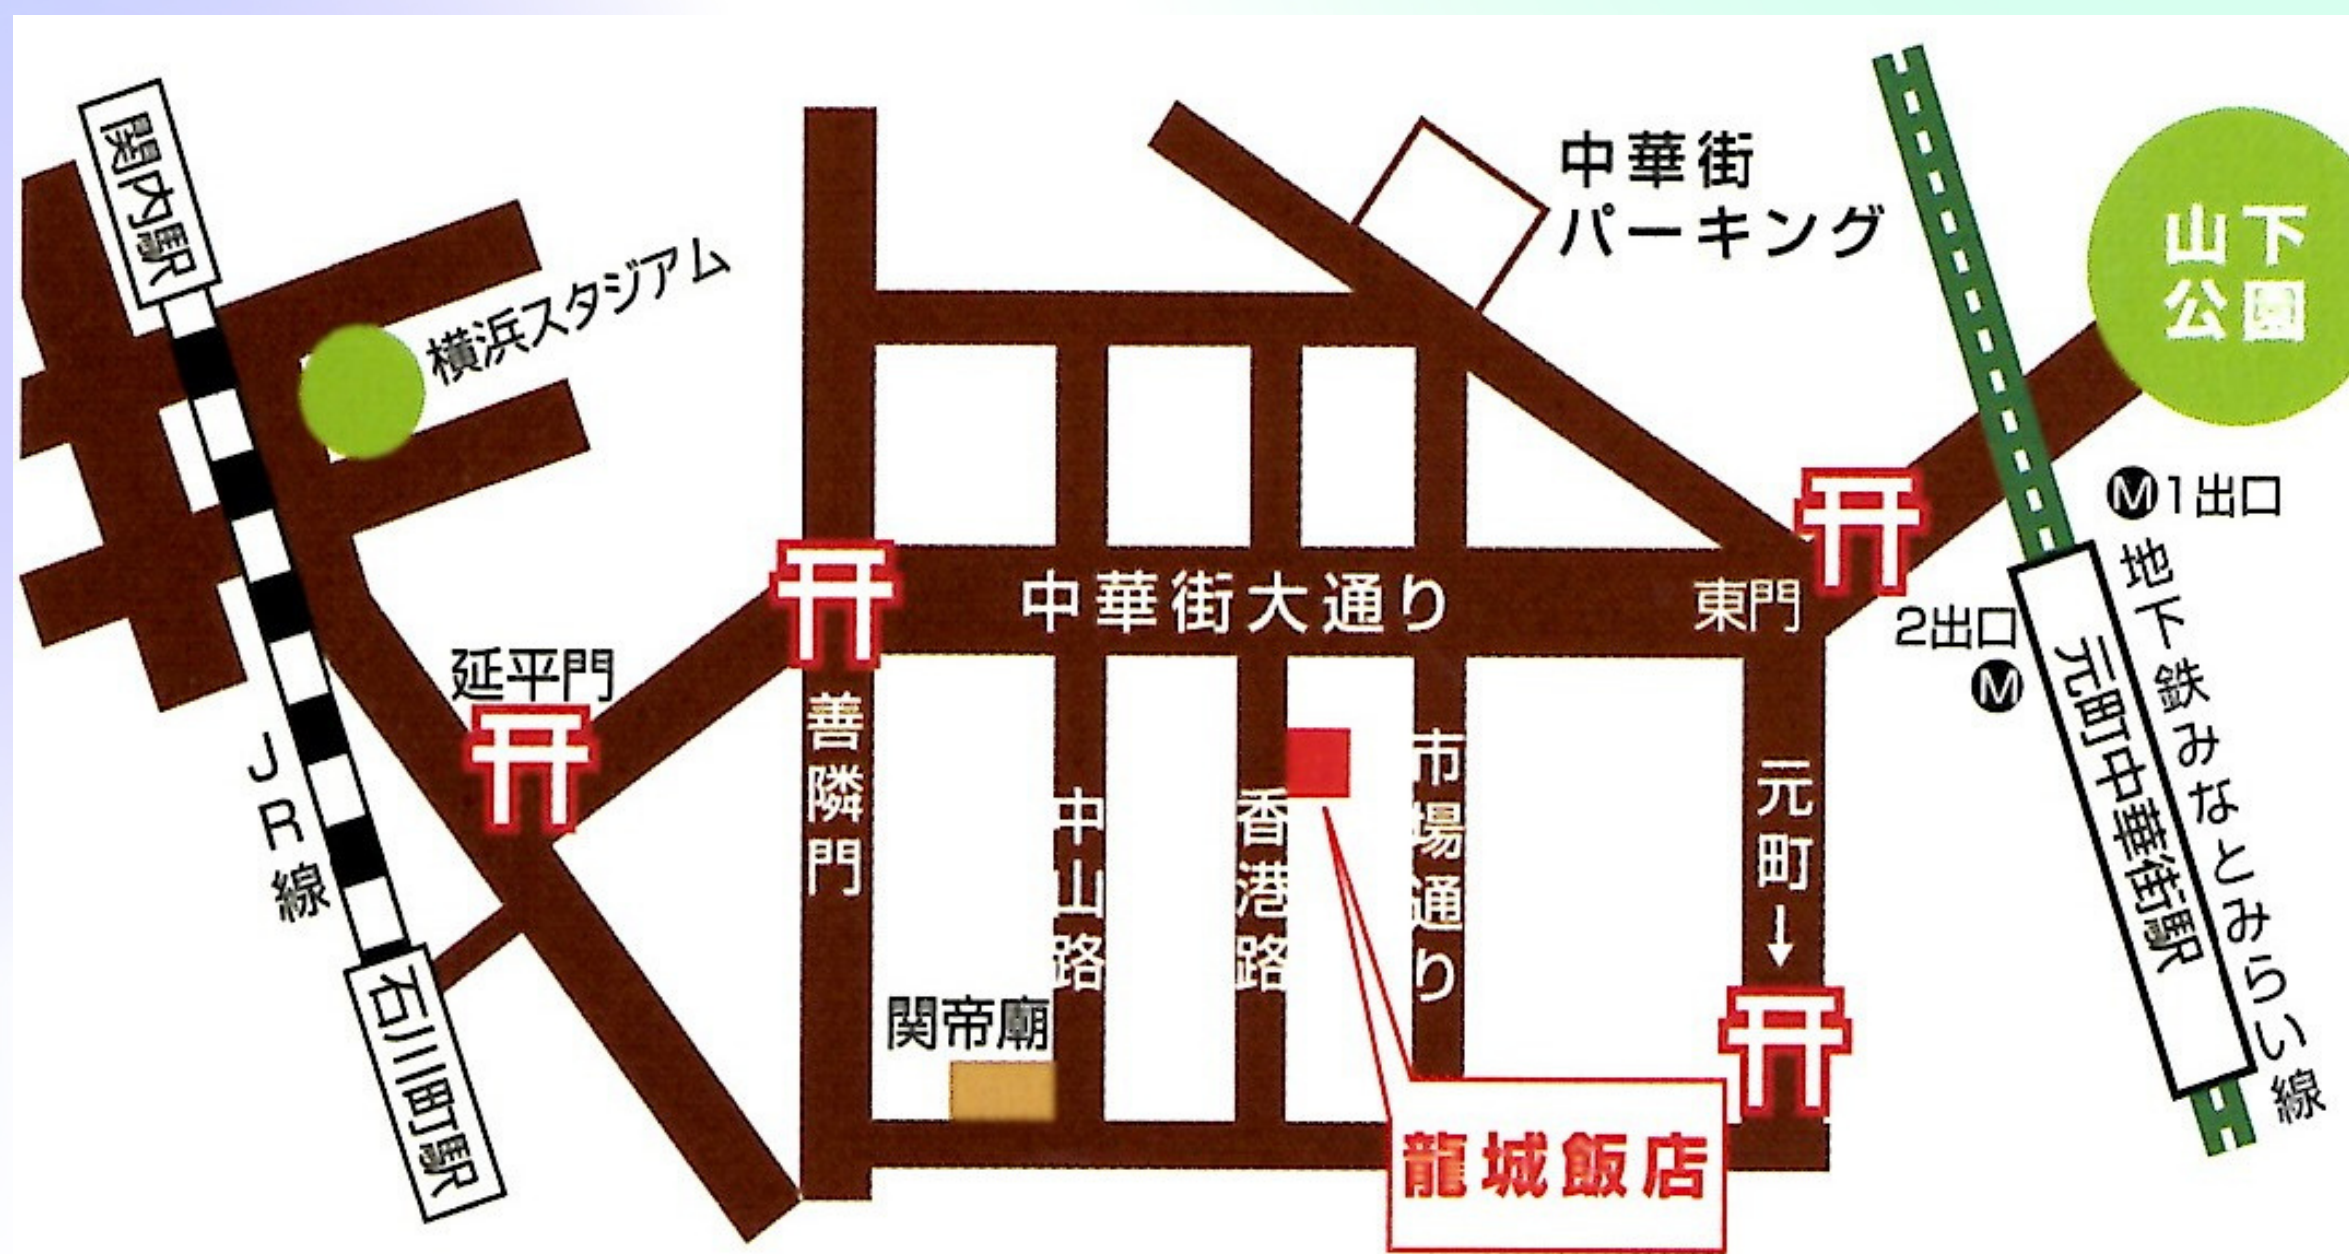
関内駅

横浜スタジアム

中華街
パーキング

山下
公園

M1出口

地下鉄みなとみらい線

元町中華街駅

2出口
M

東門

中華街大通り

延平門

善隣門

JR線

石川町駅

中山路

香港路

市場通り

元町
↓

関帝廟

龍城飯店